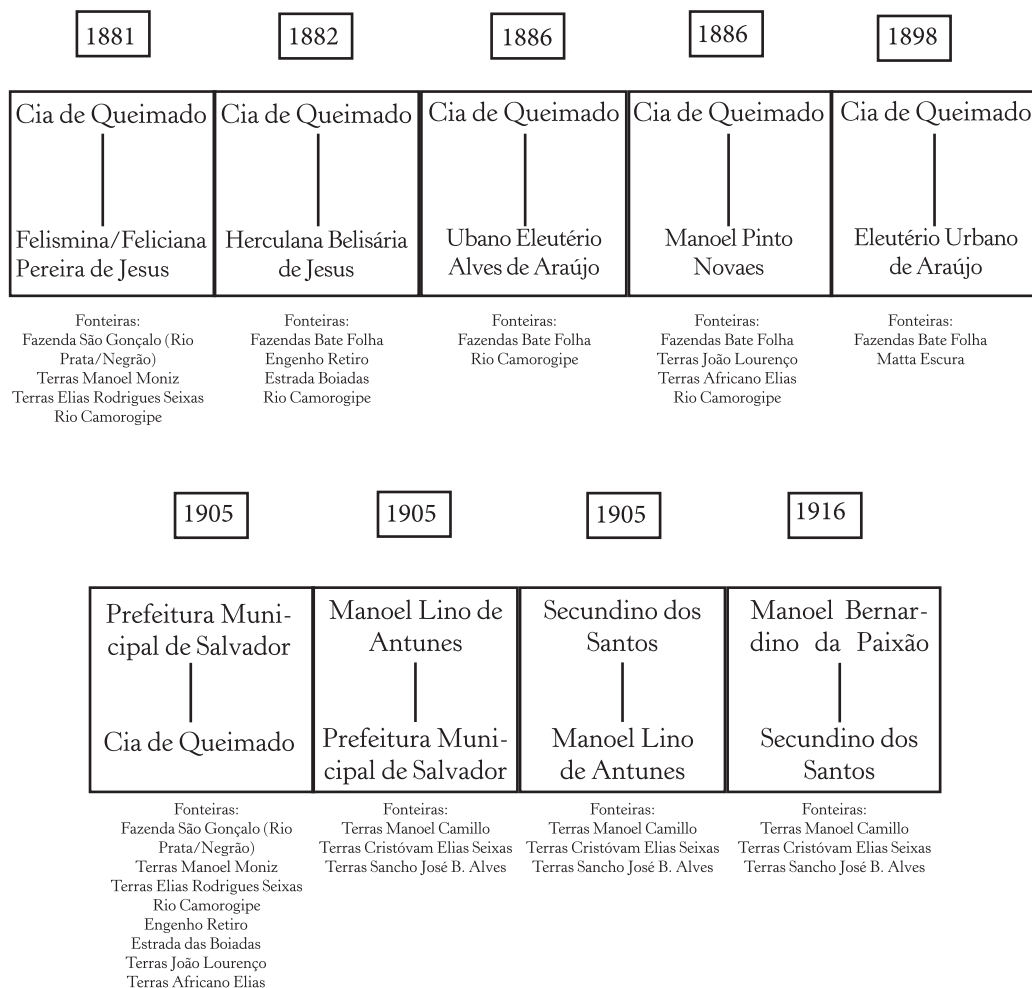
1881

Cia de Queimado

Felismina/Feliciana Pereira de Jesus

Fonteiras:
Fazenda São Gonçalo (Rio Prata/Negrão)
Terras Manoel Moniz
Terras Elias Rodrigues Seixas
Rio Camorogipe

1882

Cia de Queimado

Herculana Belisária de Jesus

Fonteiras:
Fazendas Bate Folha
Engenho Retiro
Estrada Boiadas
Rio Camorogipe

1886

Cia de Queimado

Ubano Eleutério Alves de Araújo

Fonteiras:
Fazendas Bate Folha
Rio Camorogipe

1886

Cia de Queimado

Manoel Pinto Novaes

Fonteiras:
Fazendas Bate Folha
Terras João Lourenço
Terras Africano Elias
Rio Camorogipe

1898

Cia de Queimado

Eleutério Urbano de Araújo

Fonteiras:
Fazendas Bate Folha
Matta Escura

1905

Prefeitura Municipal de Salvador

Cia de Queimado

Fonteiras:
Fazenda São Gonçalo (Rio Prata/Negrão)
Terras Manoel Moniz
Terras Elias Rodrigues Seixas
Rio Camorogipe
Engenho Retiro
Estrada das Boiadas
Terras João Lourenço
Terras Africano Elias

1905

Manoel Lino de Antunes

Prefeitura Municipal de Salvador

Fonteiras:
Terras Manoel Camillo
Terras Cristóvam Elias Seixas
Terras Sancho José B. Alves

1905

Secundino dos Santos

Manoel Lino de Antunes

Fonteiras:
Terras Manoel Camillo
Terras Cristóvam Elias Seixas
Terras Sancho José B. Alves

1916

Manoel Bernardino da Paixão

Secundino dos Santos

Fonteiras:
Terras Manoel Camillo
Terras Cristóvam Elias Seixas
Terras Sancho José B. Alves